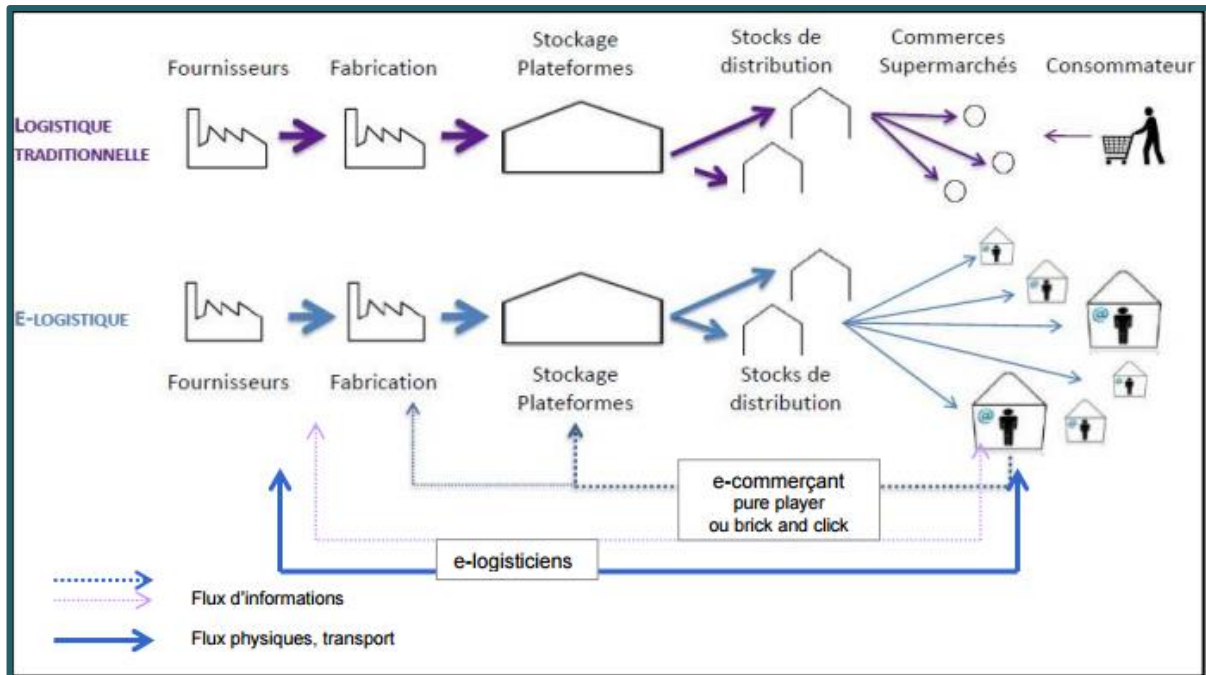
Fournisseurs Fabrication Stockage Plateformes Stocks de distribution Commerces Supermarchés Consommateur

LOGISTIQUE TRADITIONNELLE

E-LOGISTIQUE

Fournisseurs Fabrication Stockage Plateformes Stocks de distribution

e-commerçant pure player ou brick and click

e-logisticiens

Flux d'informations

Flux physiques, transport